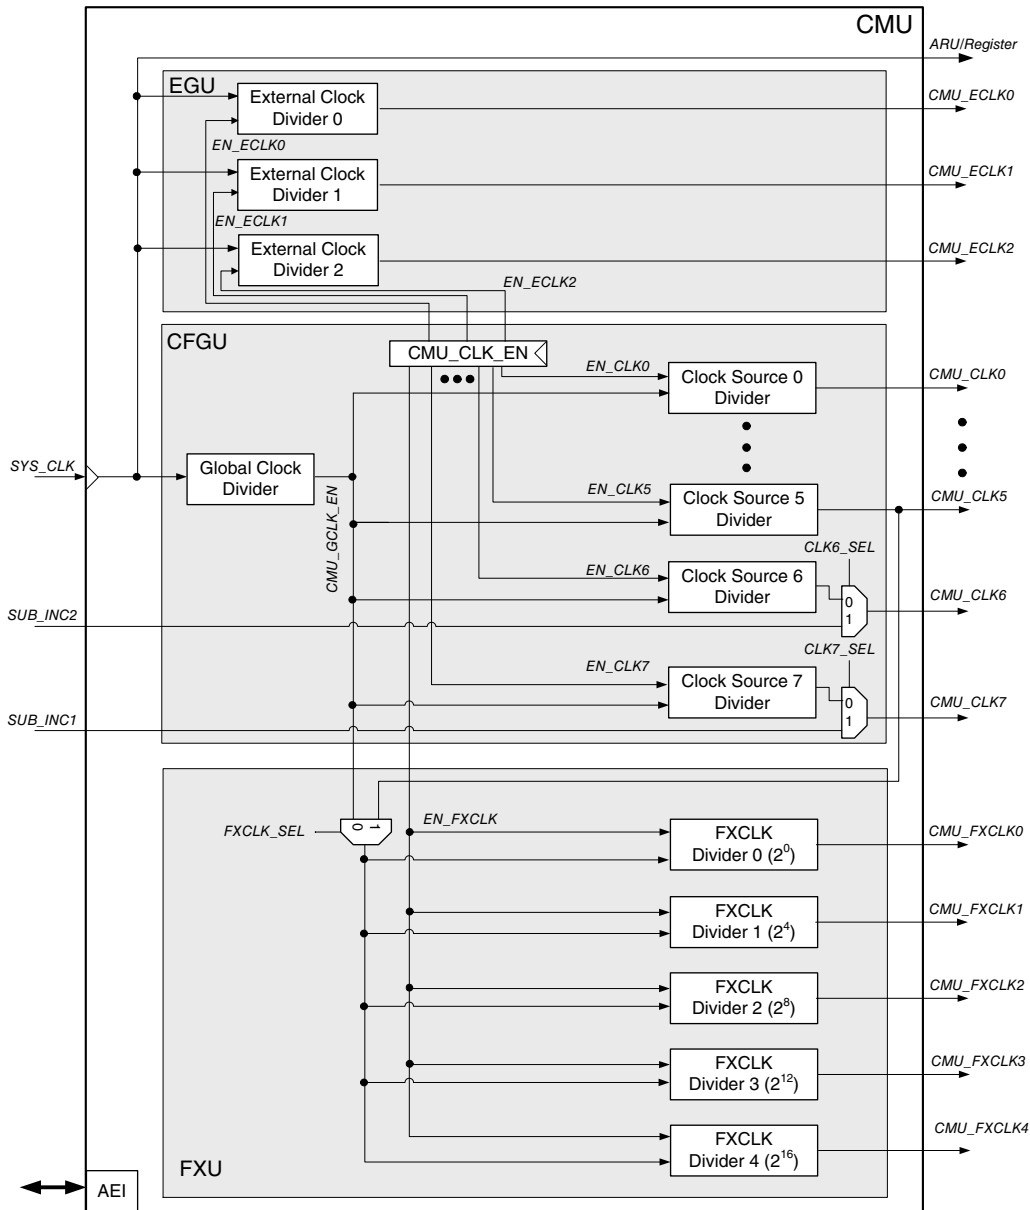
CMU

ARU/Register

EGU

External Clock Divider 0

CMU_ECLK0

EN_ECLK0

External Clock Divider 1

CMU_ECLK1

EN_ECLK1

External Clock Divider 2

CMU_ECLK2

EN_ECLK2

CFGU

CMU_CLK_EN

EN_CLK0

Clock Source 0 Divider

CMU_CLK0

SYS_CLK

Global Clock Divider

CMU_GCLK_EN

EN_CLK5

Clock Source 5 Divider

CMU_CLK5

CLK6_SEL

EN_CLK6

Clock Source 6 Divider

0

1

CMU_CLK6

SUB_INC2

CLK7_SEL

EN_CLK7

Clock Source 7 Divider

0

1

CMU_CLK7

SUB_INC1

FXCLK_SEL

0

1

EN_FXCLK

FXCLK Divider 0 ($2^0$)

CMU_FXCLK0

FXCLK Divider 1 ($2^4$)

CMU_FXCLK1

FXCLK Divider 2 ($2^8$)

CMU_FXCLK2

FXCLK Divider 3 ($2^{12}$)

CMU_FXCLK3

FXCLK Divider 4 ($2^{16}$)

CMU_FXCLK4

FXU

AEI